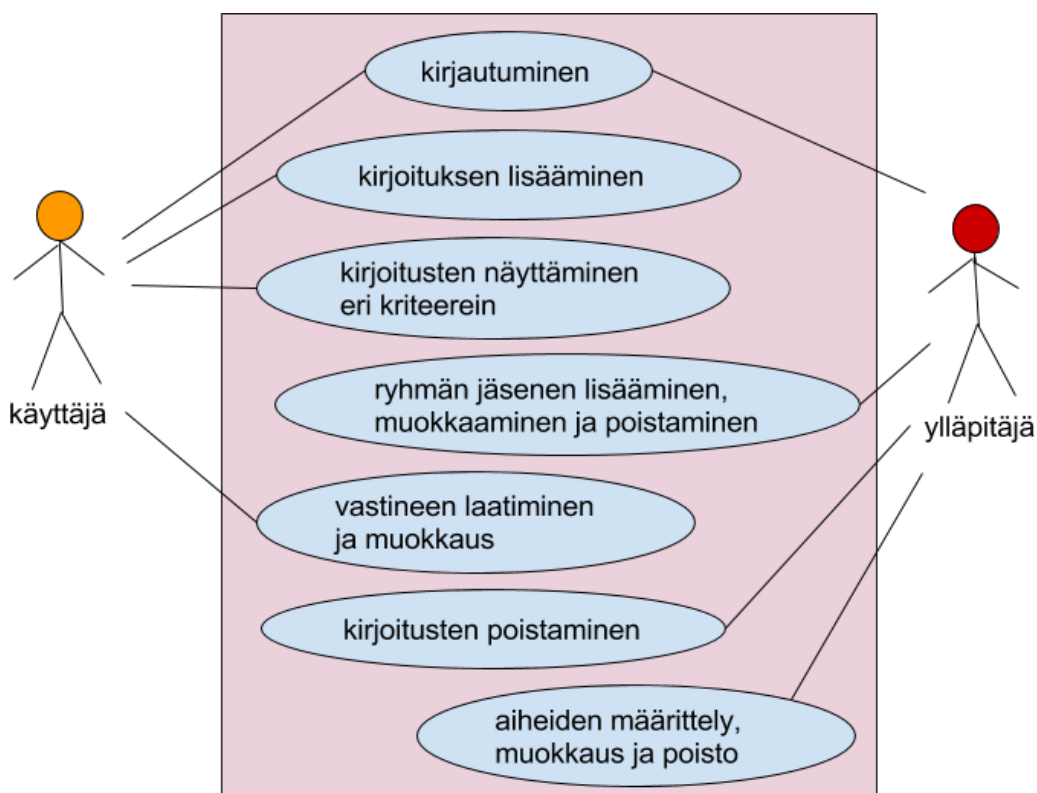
kirjautuminen

kirjoituksen lisääminen

kirjoitusten näyttäminen eri kriteerein

ryhmän jäsenen lisääminen, muokkaaminen ja poistaminen

vastineen laatiminen ja muokkaus

kirjoitusten poistaminen

aiheiden määrittely, muokkaus ja poisto

käyttäjä

ylläpitäjä